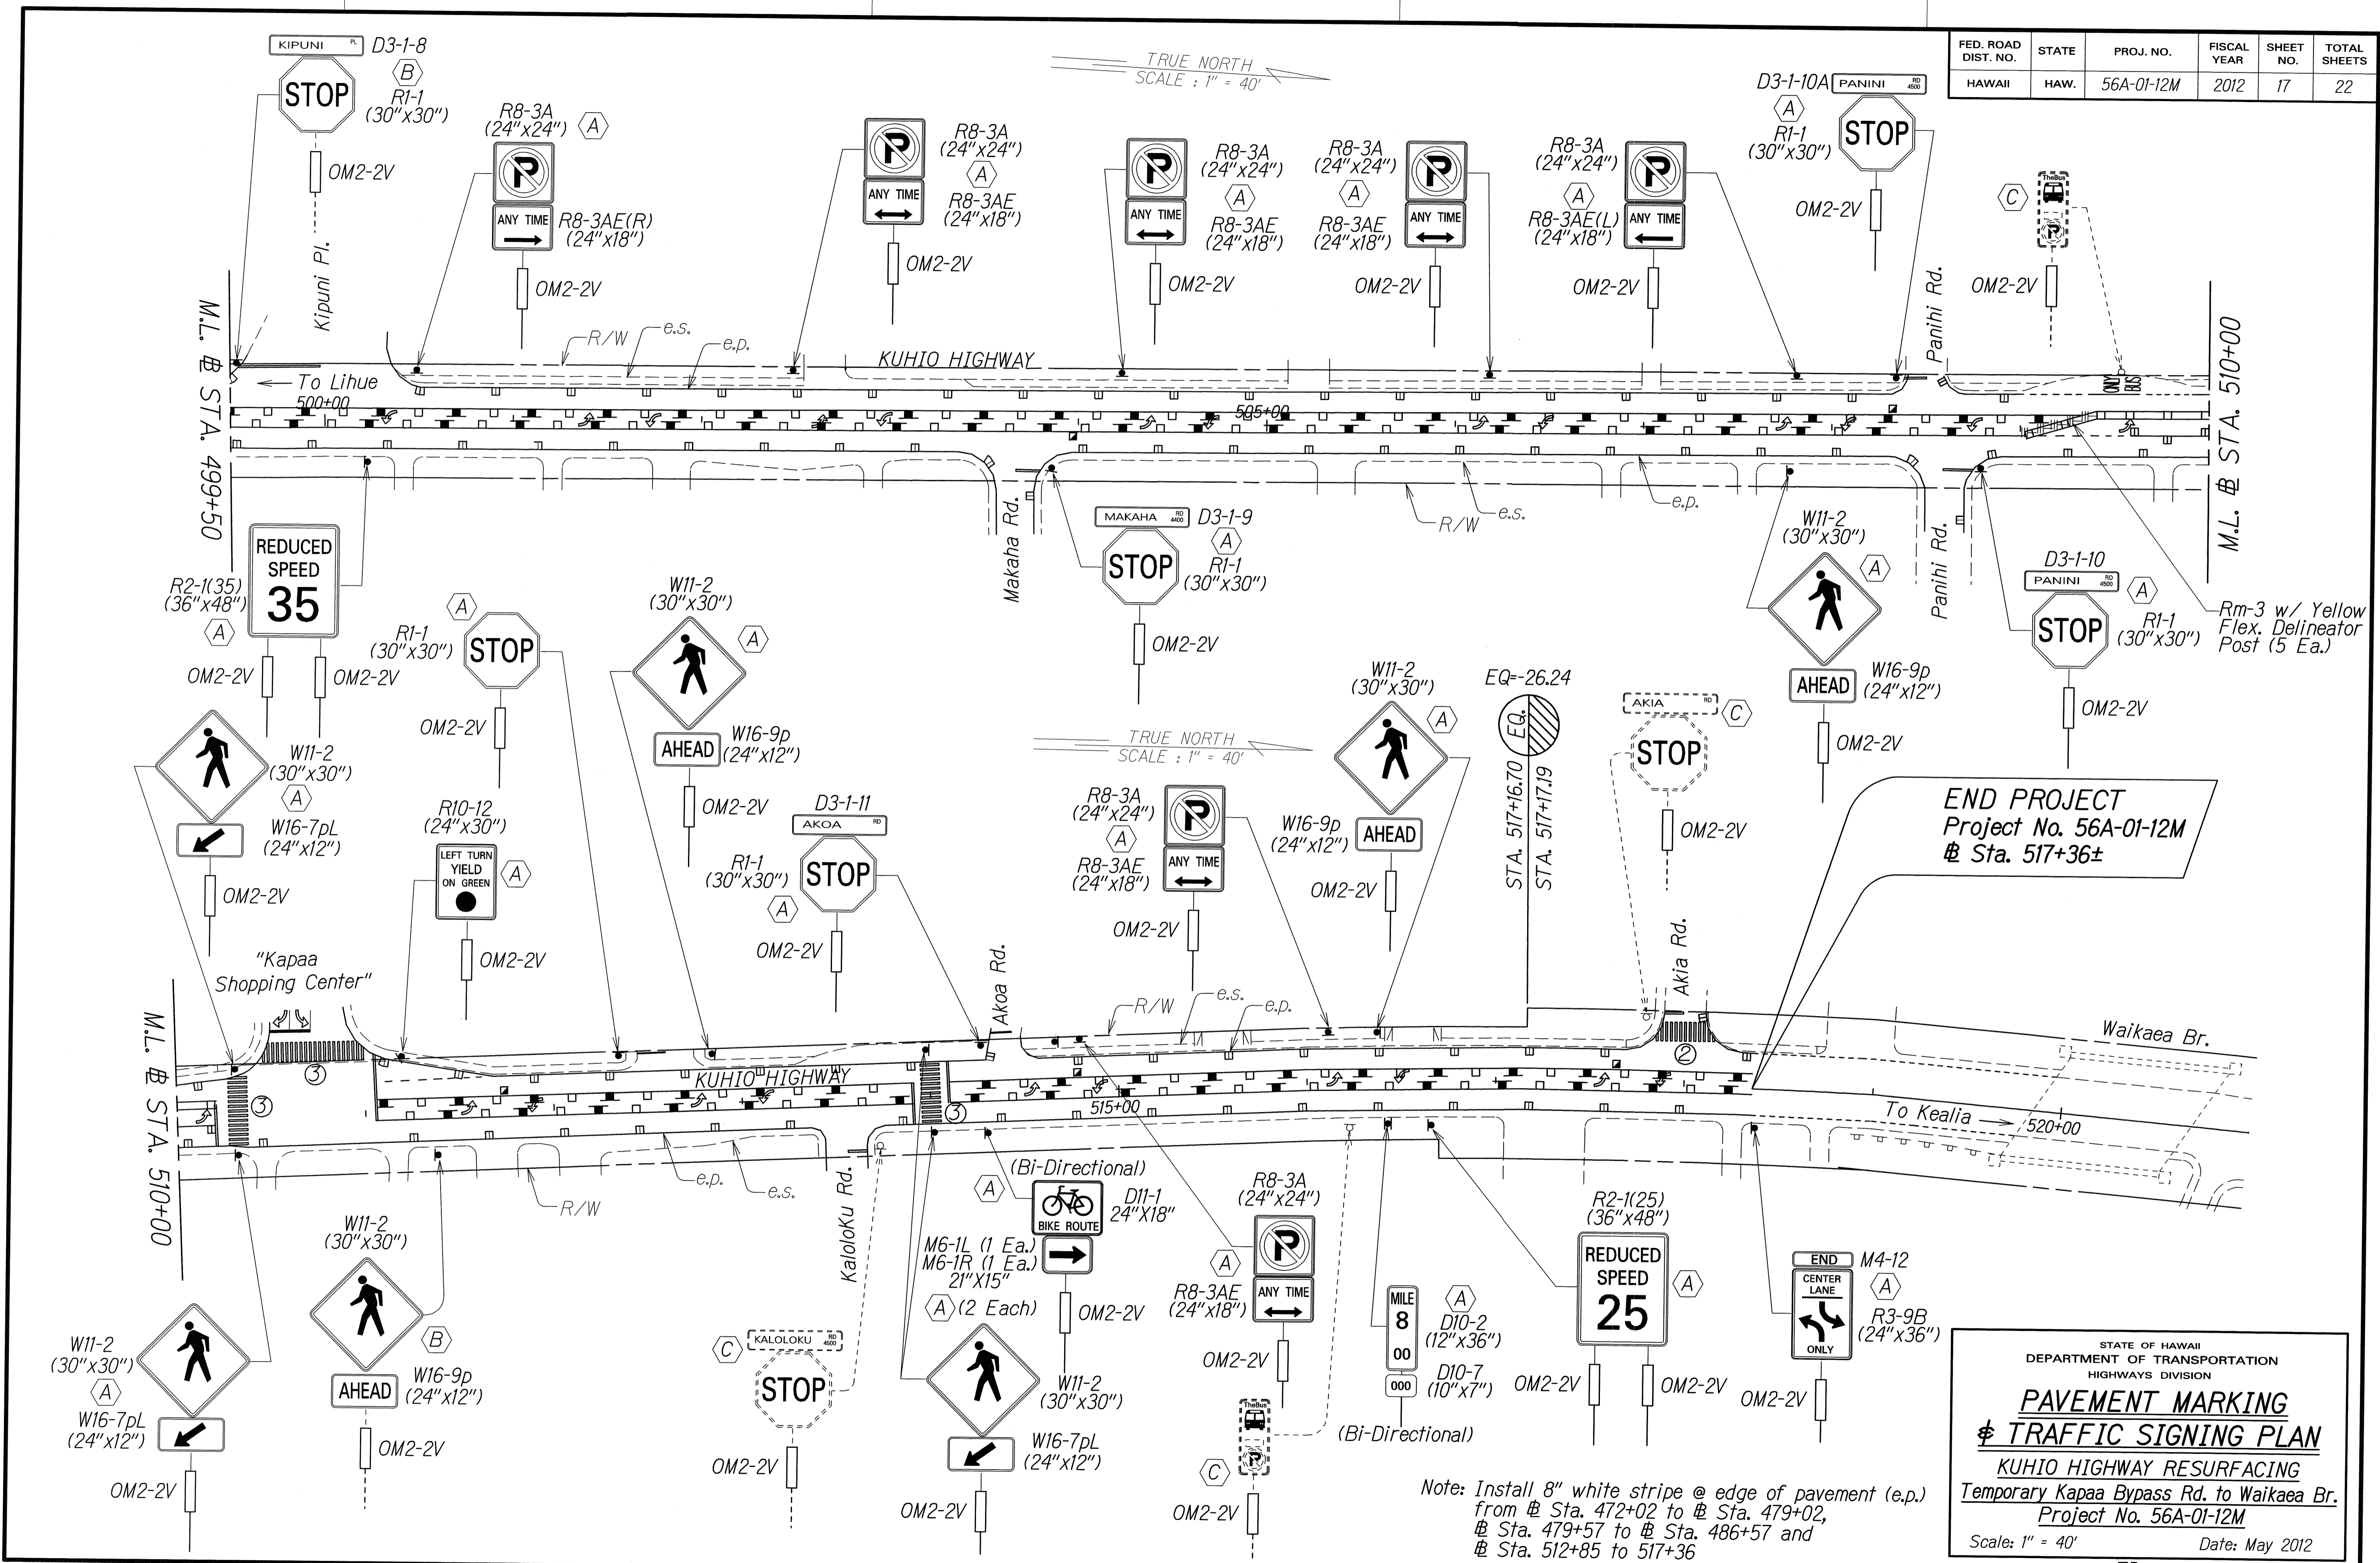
| FED. ROAD DIST. NO. | STATE | PROJ. NO. | FISCAL YEAR | SHEET NO. | TOTAL SHEETS |
|---|---|---|---|---|---|
| HAWAII | HAW. | 56A-01-12M | 2012 | 17 | 22 |

TRUE NORTH
SCALE : 1" = 40'

KIPUNI PL D3-1-8 B
STOP R1-1 (30"x30")
OM2-2V
Kipuni Pl.

R8-3A (24"x24") A
ANY TIME R8-3AE(R) (24"x18")
OM2-2V

R8-3A (24"x24") A
ANY TIME R8-3AE (24"x18")
OM2-2V

R8-3A (24"x24") A
ANY TIME R8-3AE (24"x18")
OM2-2V

R8-3A (24"x24") A
ANY TIME R8-3AE (24"x18")
OM2-2V

R8-3A (24"x24") A
R8-3AE(L) (24"x18") ANY TIME
OM2-2V

D3-1-10A PANINI RD 4500
A
R1-1 (30"x30") STOP
OM2-2V

C TheBus
OM2-2V
Panihi Rd.

M.L. ₵ STA. 499+50
To Lihue
500+00
R/W e.s. e.p.
KUHIO HIGHWAY
505+00
ONLY BUS
M.L. ₵ STA. 510+00

Makaha Rd.
e.s. R/W e.p.

REDUCED SPEED 35
R2-1(35) (36"x48") A
OM2-2V OM2-2V

A
R1-1 (30"x30") STOP
OM2-2V

W11-2 (30"x30") A
AHEAD W16-9p (24"x12")
OM2-2V

MAKAHA RD 4400 D3-1-9
A
STOP R1-1 (30"x30")
OM2-2V

W11-2 (30"x30") A
AHEAD W16-9p (24"x12")
OM2-2V

Panihi Rd.

D3-1-10
PANINI RD 4500 A
STOP R1-1 (30"x30")
OM2-2V

Rm-3 w/ Yellow Flex. Delineator Post (5 Ea.)

W11-2 (30"x30") A
W16-7pL (24"x12")
OM2-2V

R10-12 (24"x30")
LEFT TURN YIELD ON GREEN A
OM2-2V

TRUE NORTH
SCALE : 1" = 40'

D3-1-11
AKOA RD
R1-1 (30"x30") STOP
A
OM2-2V

R8-3A (24"x24") A
R8-3AE (24"x18") ANY TIME
OM2-2V

W11-2 (30"x30") A
W16-9p (24"x12") AHEAD
OM2-2V

EQ=-26.24
EQ.
STA. 517+16.70
STA. 517+17.19

AKIA RD C
STOP
OM2-2V

END PROJECT
Project No. 56A-01-12M
₵ Sta. 517+36±

"Kapaa Shopping Center"
M.L. ₵ STA. 510+00
3 3 3
KUHIO HIGHWAY
515+00
Akoa Rd.
R/W e.s. e.p.
Akia Rd.
2
Waikaea Br.
To Kealia
520+00
e.p. e.s. R/W
Kaloloku Rd.

W11-2 (30"x30") A
W16-7pL (24"x12")
OM2-2V

W11-2 (30"x30")
B
AHEAD W16-9p (24"x12")
OM2-2V

C KALOLOKU RD 4500
STOP
OM2-2V

(Bi-Directional)
A
BIKE ROUTE D11-1 24"X18"
M6-1L (1 Ea.)
M6-1R (1 Ea.)
21"X15"
A (2 Each)
OM2-2V

W11-2 (30"x30")
W16-7pL (24"x12")
OM2-2V

R8-3A (24"x24")
A
R8-3AE (24"x18") ANY TIME
OM2-2V

TheBus
C
OM2-2V

MILE 8 00 A D10-2 (12"x36")
000 D10-7 (10"x7")
(Bi-Directional)

R2-1(25) (36"x48")
REDUCED SPEED 25 A
OM2-2V OM2-2V

END M4-12
CENTER LANE A
ONLY R3-9B (24"x36")
OM2-2V

Note: Install 8" white stripe @ edge of pavement (e.p.) from ₵ Sta. 472+02 to ₵ Sta. 479+02, ₵ Sta. 479+57 to ₵ Sta. 486+57 and ₵ Sta. 512+85 to 517+36

STATE OF HAWAII
DEPARTMENT OF TRANSPORTATION
HIGHWAYS DIVISION
PAVEMENT MARKING
& TRAFFIC SIGNING PLAN
KUHIO HIGHWAY RESURFACING
Temporary Kapaa Bypass Rd. to Waikaea Br.
Project No. 56A-01-12M
Scale: 1" = 40' Date: May 2012